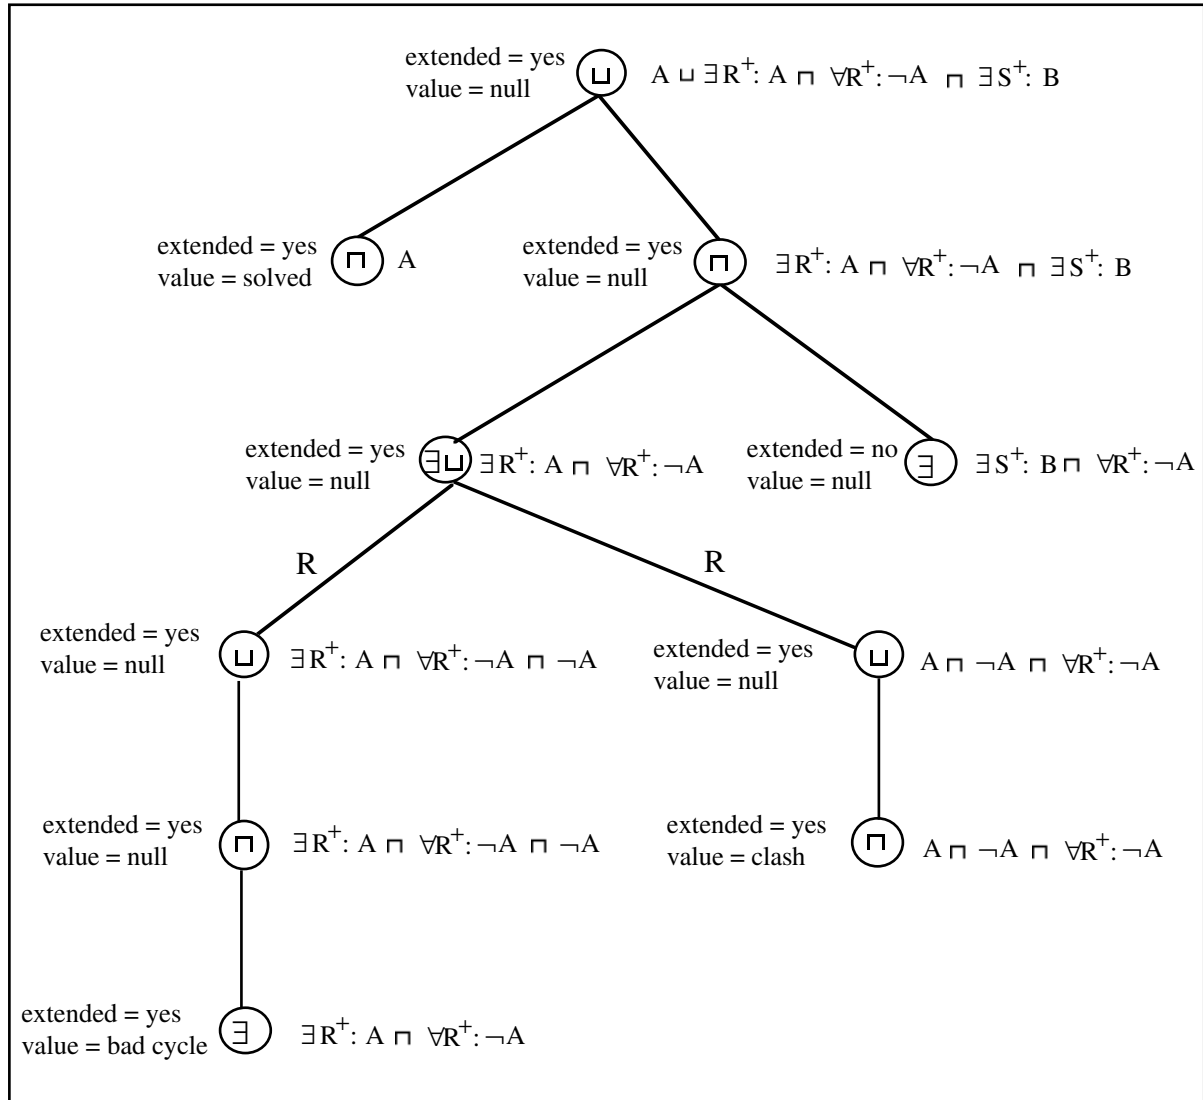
extended = yes
value = null
$\sqcup$ $A \sqcup \exists R^+: A \sqcap \forall R^+: \neg A \sqcap \exists S^+: B$

extended = yes
value = solved
$\sqcap$ A

extended = yes
value = null
$\sqcap$ $\exists R^+: A \sqcap \forall R^+: \neg A \sqcap \exists S^+: B$

extended = yes
value = null
$\exists\sqcup$ $\exists R^+: A \sqcap \forall R^+: \neg A$

extended = no
value = null
$\exists$ $\exists S^+: B \sqcap \forall R^+: \neg A$

R

R

extended = yes
value = null
$\sqcup$ $\exists R^+: A \sqcap \forall R^+: \neg A \sqcap \neg A$

extended = yes
value = null
$\sqcup$ $A \sqcap \neg A \sqcap \forall R^+: \neg A$

extended = yes
value = null
$\sqcap$ $\exists R^+: A \sqcap \forall R^+: \neg A \sqcap \neg A$

extended = yes
value = clash
$\sqcap$ $A \sqcap \neg A \sqcap \forall R^+: \neg A$

extended = yes
value = bad cycle
$\exists$ $\exists R^+: A \sqcap \forall R^+: \neg A$